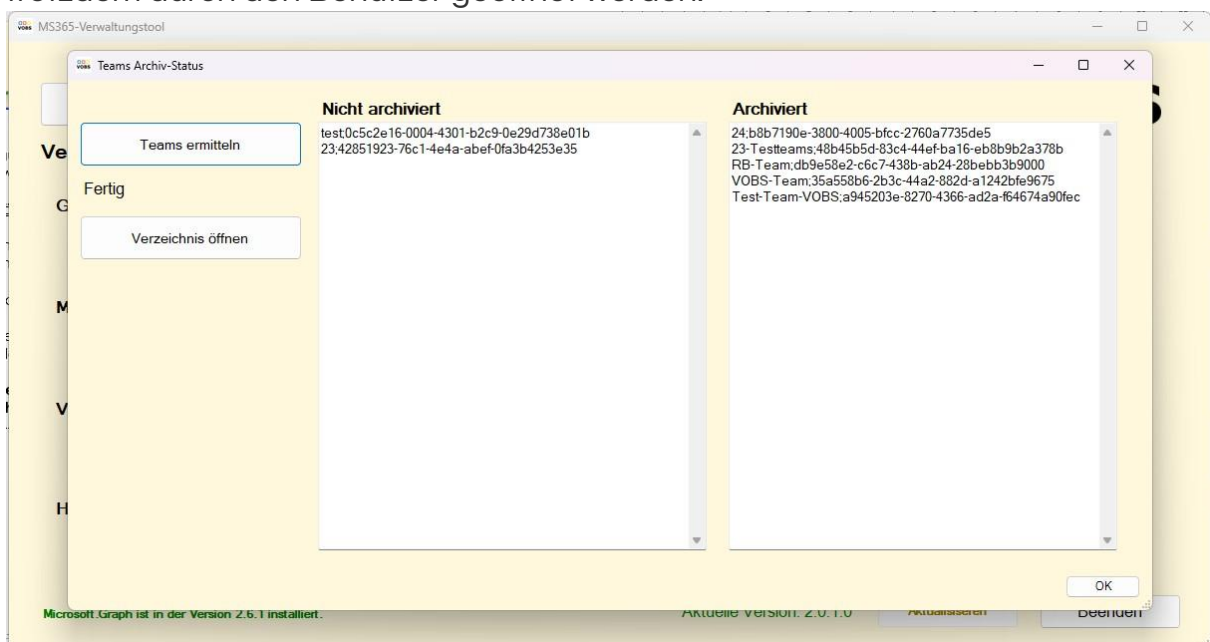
MS365-Verwaltungstool

Teams Archiv-Status

Teams ermitteln

Fertig

Verzeichnis öffnen

Nicht archiviert

test;0c5c2e16-0004-4301-b2c9-0e29d738e01b
23;42851923-76c1-4e4a-abef-0fa3b4253e35

Archiviert

24;b8b7190e-3800-4005-bfcc-2760a7735de5
23-Testteams;48b45b5d-83c4-44ef-ba16-eb8b9b2a378b
RB-Team;db9e58e2-c6c7-438b-ab24-28bebb3b9000
VOBS-Team;35a558b6-2b3c-44a2-882d-a1242bfe9675
Test-Team-VOBS;a945203e-8270-4366-ad2a-f64674a90fec

OK

Microsoft.Graph ist in der Version 2.6.1 installiert.

Aktuelle Version: 2.0.1.0

Aktualisieren

Beenden